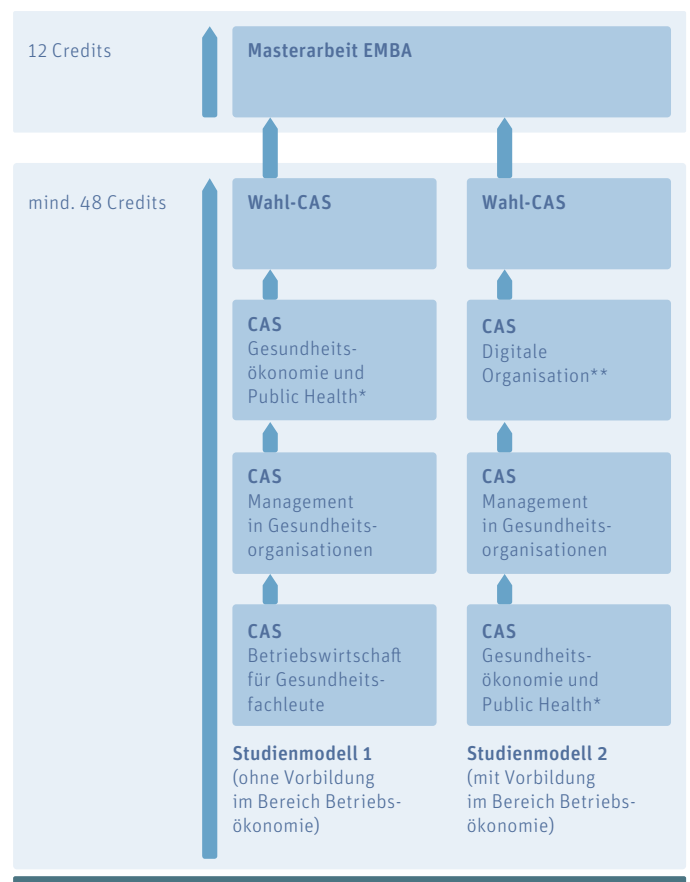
12 Credits

Masterarbeit EMBA

mind. 48 Credits

Wahl-CAS

Wahl-CAS

CAS
Gesundheitsökonomie und Public Health*

CAS
Digitale Organisation**

CAS
Management in Gesundheitsorganisationen

CAS
Management in Gesundheitsorganisationen

CAS
Betriebswirtschaft für Gesundheitsfachleute

CAS
Gesundheitsökonomie und Public Health*

Studienmodell 1
(ohne Vorbildung im Bereich Betriebsökonomie)

Studienmodell 2
(mit Vorbildung im Bereich Betriebsökonomie)